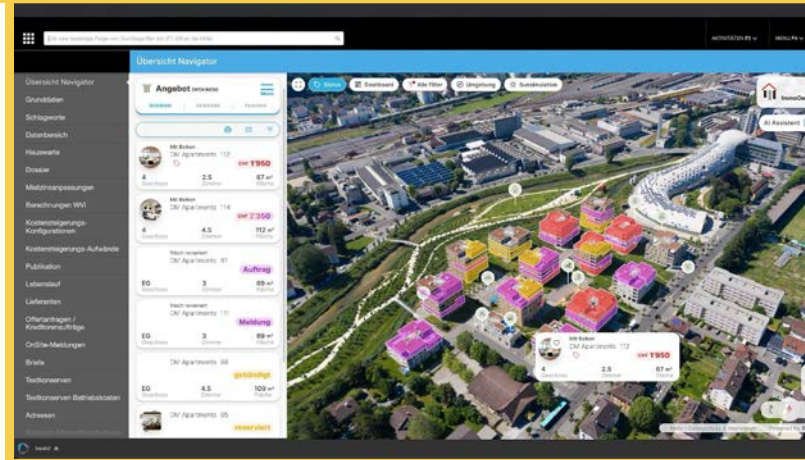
Übersicht Navigator

Übersicht Navigator
Grunddaten
Schlagworte
Datenbereich
Hauswarte
Dossier
Mietzinsanpassungen
Berechnungen WWI
Kostensteigerungs-Konfigurationen
Kostensteigerungs-Aufwände
Publikation
Lebenslauf
Lieferanten
Offertanfragen / Kreditorenaufträge
OnSite-Meldungen
Briefe
Textkonserven
Textkonserven Betriebskosten
Adressen

Angebot
Mit Balkon
DM Apartments 112
CHF 1'950
4 Geschoss
2.5 Zimmer
87 m² Fläche

Mit Balkon
DM Apartments 114
CHF 2'350
4 Geschoss
4.5 Zimmer
112 m² Fläche

DM Apartments 81
Auftrag
EG
3 Zimmer
89 m² Fläche

DM Apartments 111
Meldung
EG
3 Zimmer
89 m²

DM Apartments 88
gekündigt
EG
3 Zimmer
109 m² Fläche

DM Apartments 95
reserviert

Status
Dashboard
Alle Filter
Umgebung
Sonnensimulation

AI Assistent

Mit Balkon
DM Apartments 112
CHF 1'950
4 Geschoss
2.5 Zimmer
87 m² Fläche